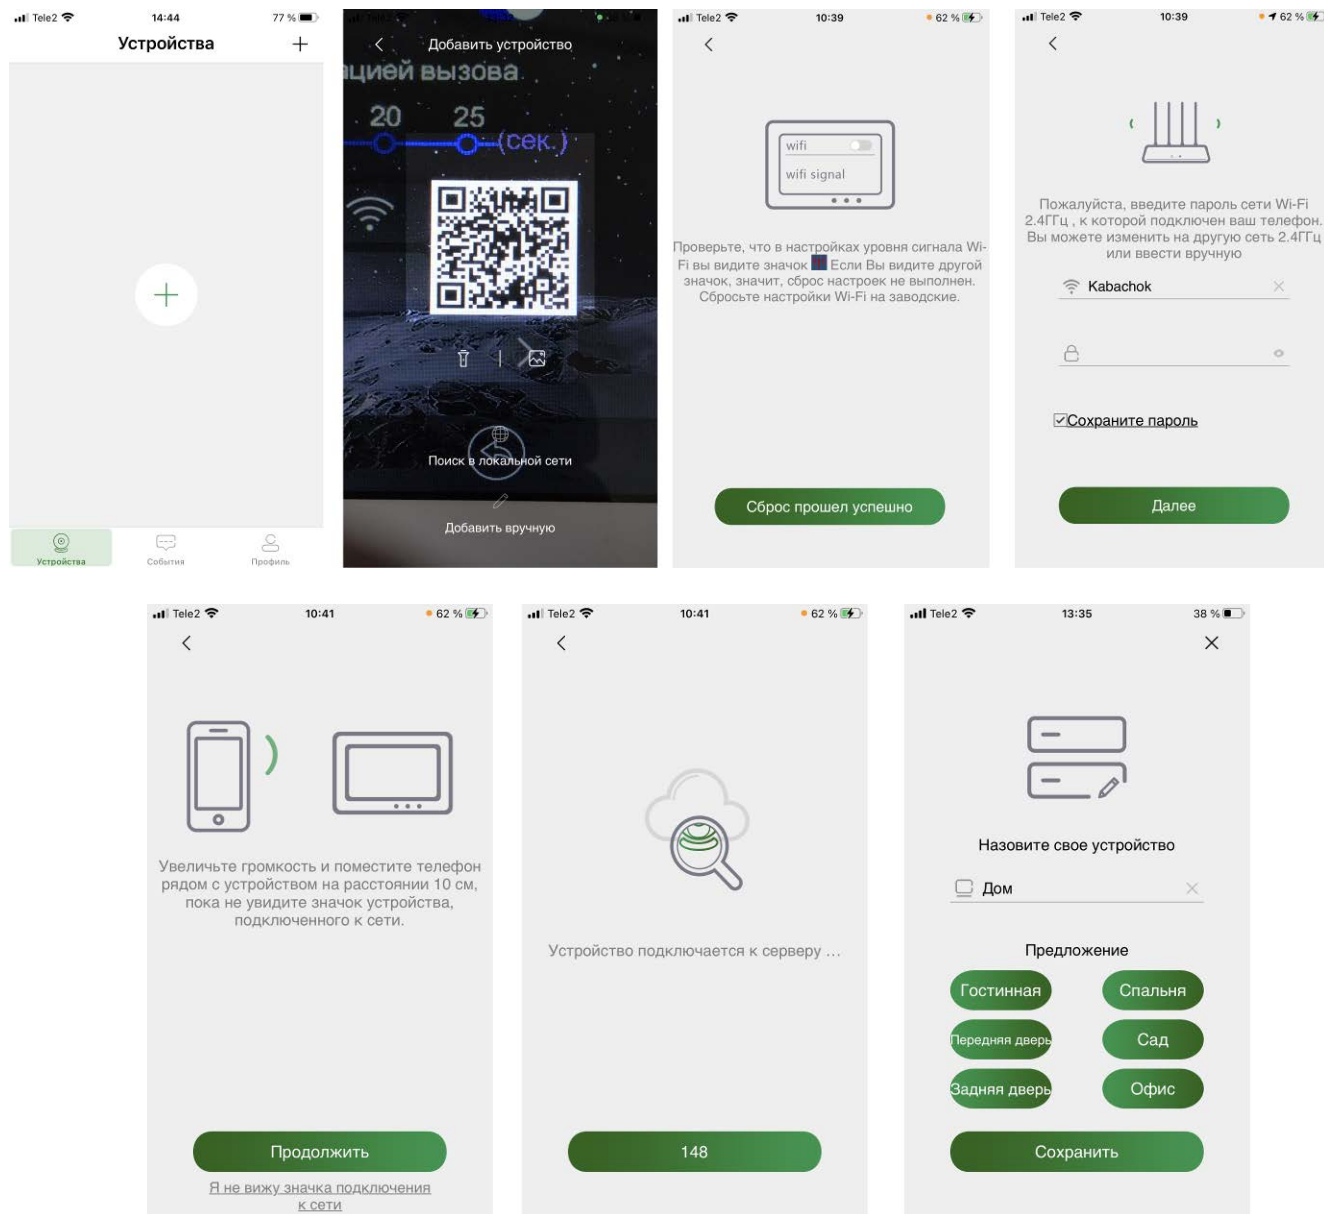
Tele2 14:44 77 %

Устройства +

+

Устройства События Профиль

Добавить устройство

ацией вызова

20 25 (сек.)

Поиск в локальной сети

Добавить вручную

Tele2 10:39 62 %

wifi

wifi signal

Проверьте, что в настройках уровня сигнала Wi-Fi вы видите значок Если Вы видите другой значок, значит, сброс настроек не выполнен. Сбросьте настройки Wi-Fi на заводские.

Сброс прошел успешно

Tele2 10:39 62 %

Пожалуйста, введите пароль сети Wi-Fi 2.4ГГц , к которой подключен ваш телефон. Вы можете изменить на другую сеть 2.4ГГц или ввести вручную

Kabachok

Сохраните пароль

Далее

Tele2 10:41 62 %

Увеличьте громкость и поместите телефон рядом с устройством на расстоянии 10 см, пока не увидите значок устройства, подключенного к сети.

Продолжить

Я не вижу значка подключения к сети

Tele2 10:41 62 %

Устройство подключается к серверу ...

148

Tele2 13:35 38 %

Назовите свое устройство

Дом

Предложение

Гостинная

Спальня

Передняя дверь

Сад

Задняя дверь

Офис

Сохранить